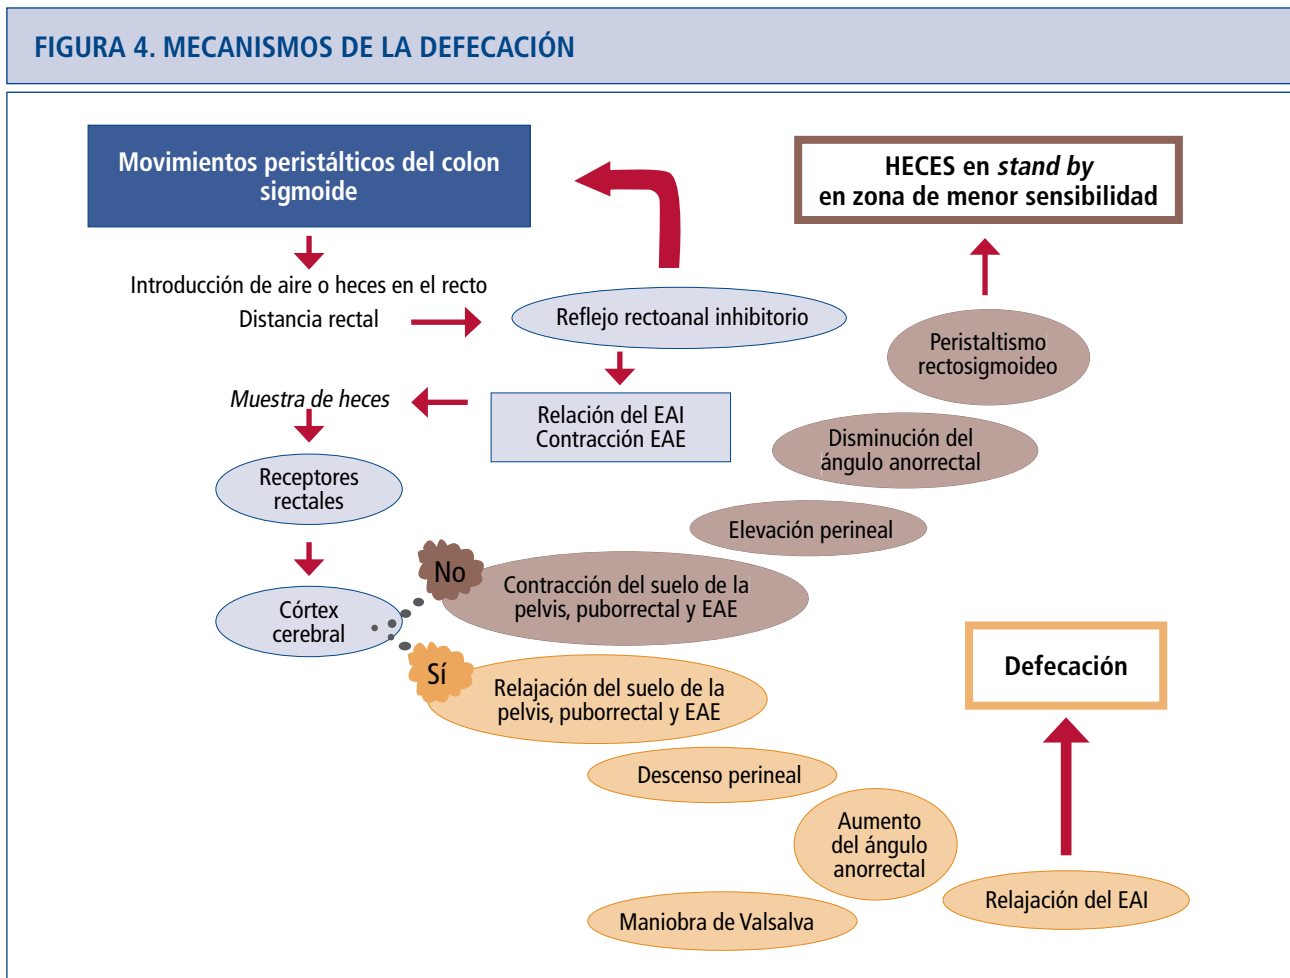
FIGURA 4. MECANISMOS DE LA DEFECACIÓN

Movimientos peristálticos del colon sigmoide

Introducción de aire o heces en el recto

Distancia rectal

Reflejo rectoanal inhibitorio

HECES en *stand by* en zona de menor sensibilidad

Peristaltismo rectosigmoideo

Muestra de heces

Relación del EAI Contracción EAE

Disminución del ángulo anorrectal

Receptores rectales

Elevación perineal

No

Contracción del suelo de la pelvis, puborrectal y EAE

Córtex cerebral

Sí

Relajación del suelo de la pelvis, puborrectal y EAE

Defecación

Descenso perineal

Aumento del ángulo anorrectal

Relajación del EAI

Maniobra de Valsalva